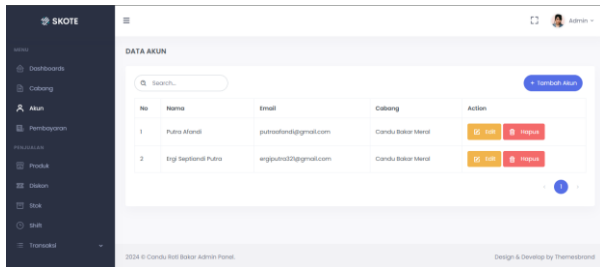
SKOTE

MENU

Dashboards

Cabang

Akun

Pembayaran

PENJUALAN

Produk

Diskon

Stok

Shift

Transaksi

Admin

DATA AKUN

Search...

+ Tambah Akun

| No | Nama | Email | Cabang | Action |
|---|---|---|---|---|
| 1 | Putra Afandi | putraafandi@gmail.com | Candu Bakar Merai | Edit Hapus |
| 2 | Ergi Septiandi Putra | ergiputra321@gmail.com | Candu Bakar Merai | Edit Hapus |

1

2024 © Candu Roti Bakar Admin Panel.

Design & Develop by Themesbrand